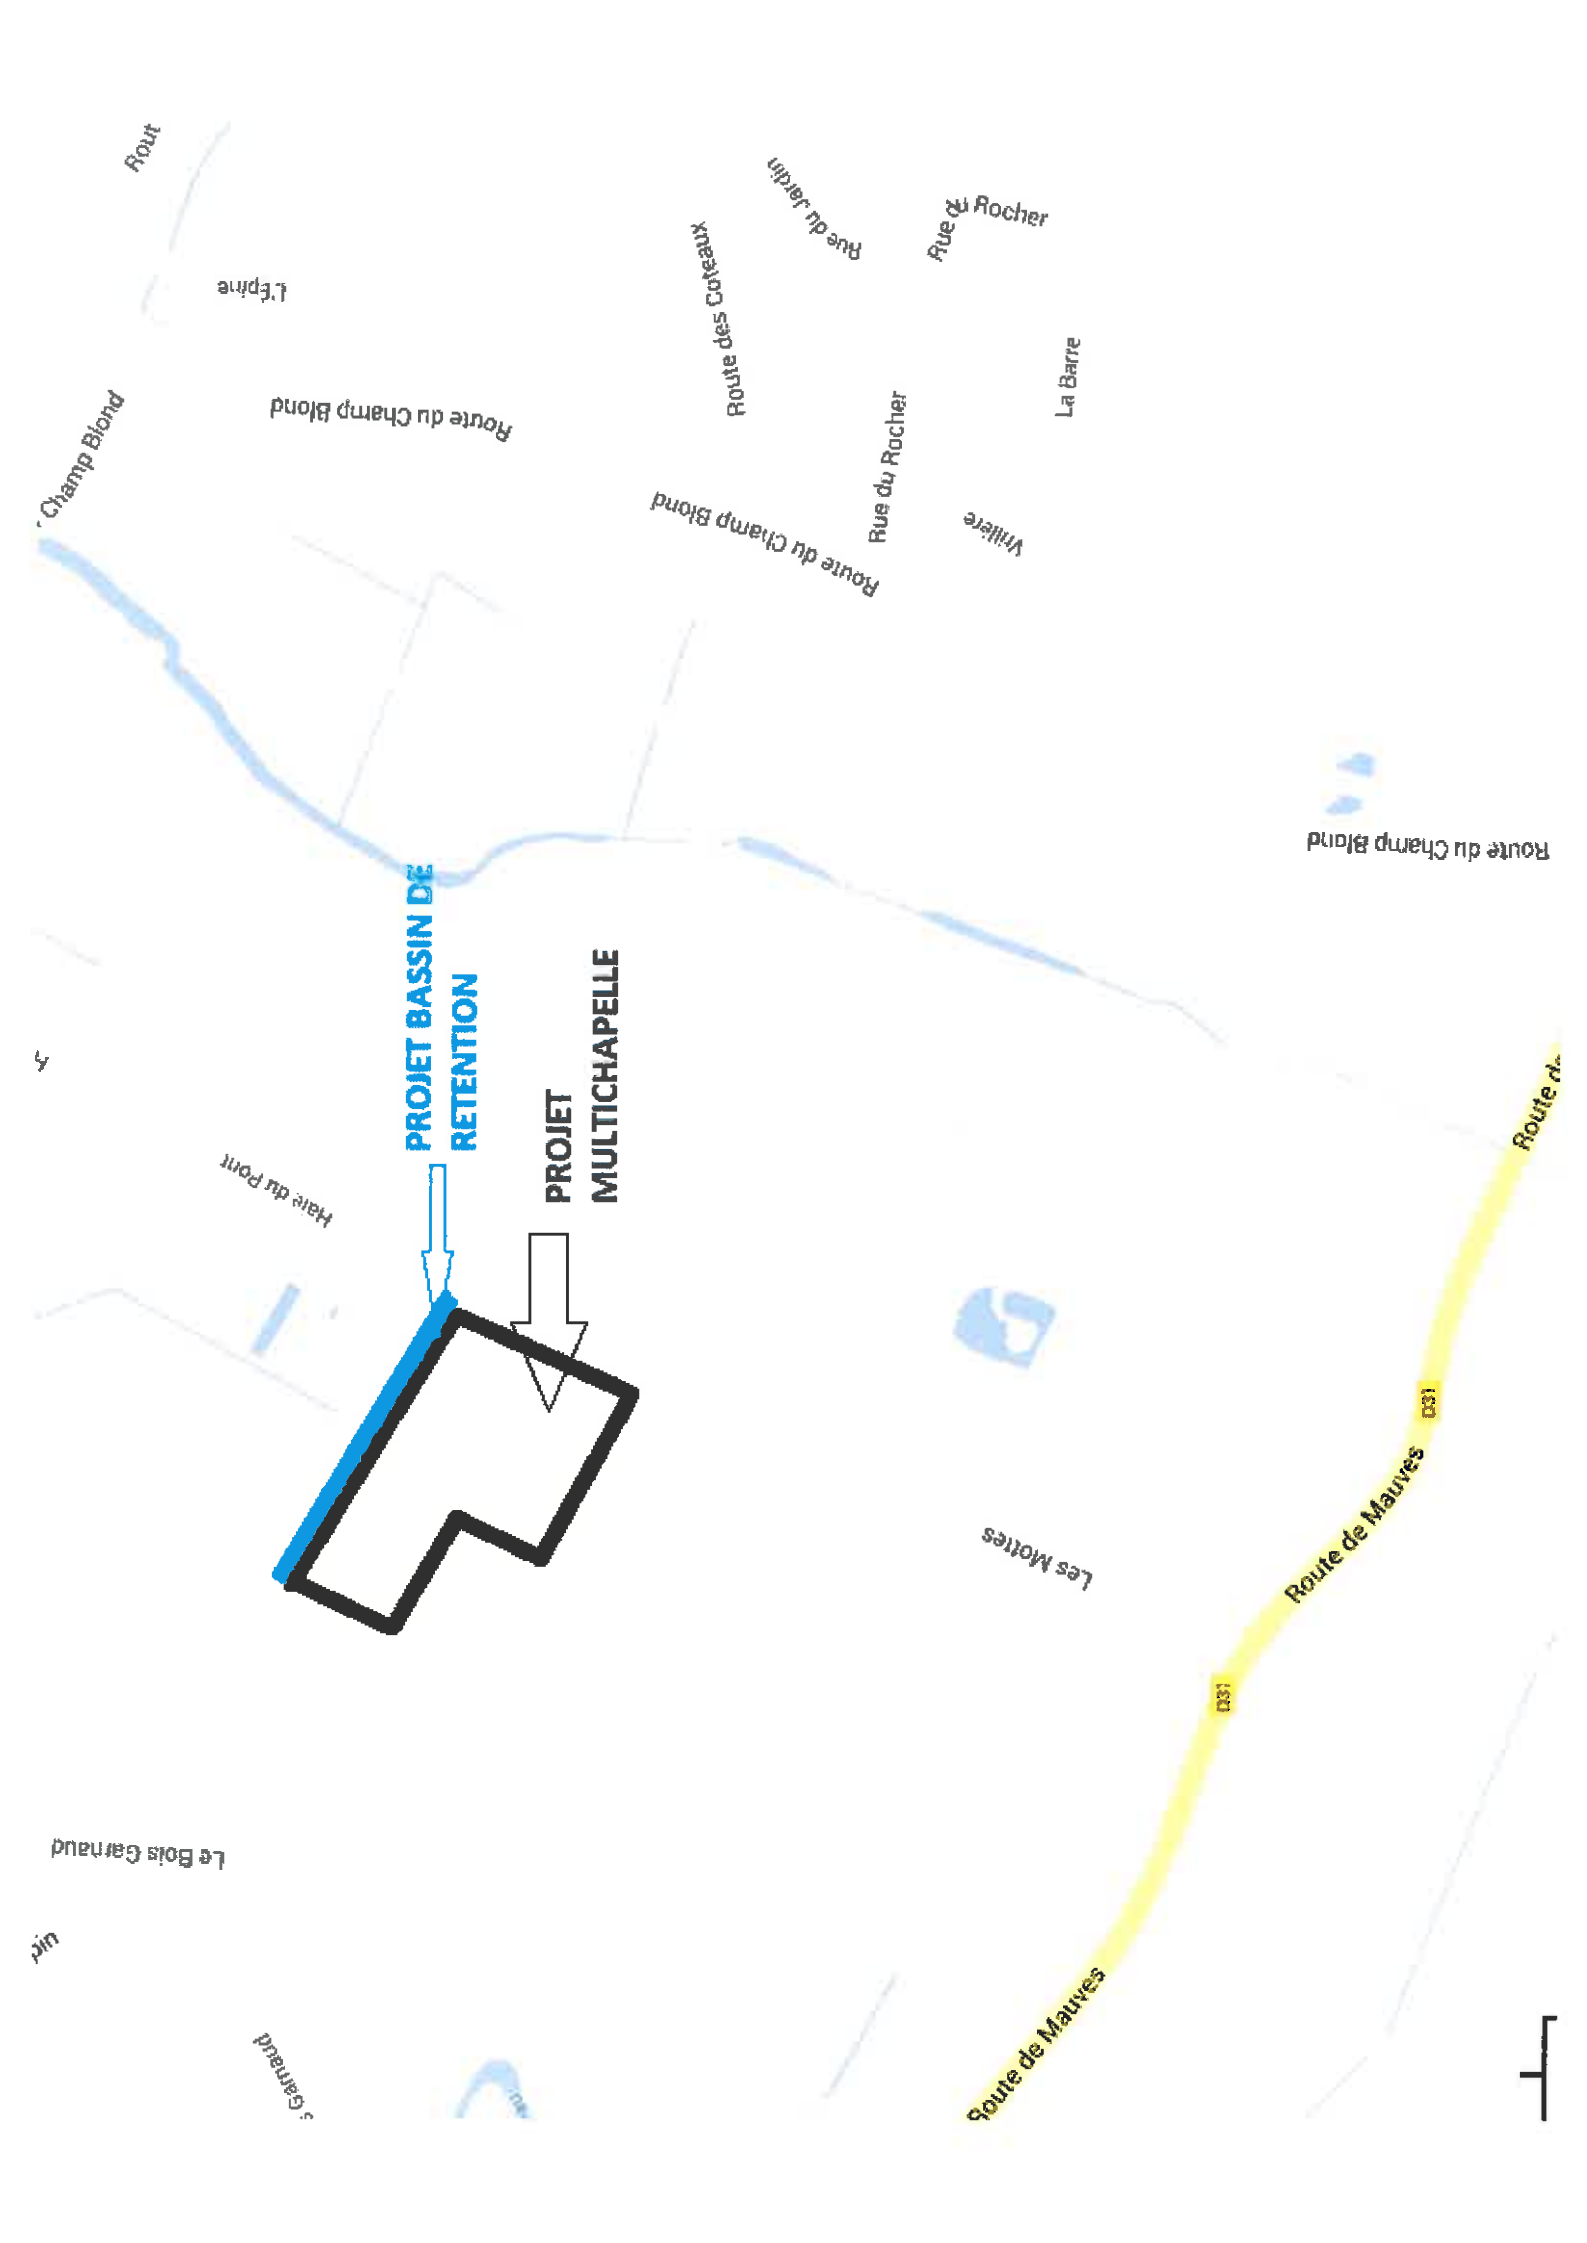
Rout
L'Epine
Rue du Jardin
Rue du Rocher
Route des Coteaux
Champ Blond
Route du Champ Blond
La Barre
Rue du Rocher
Route du Champ Blond
Vrillère
Route du Champ Blond
PROJET BASSIN DE RETENTION
PROJET MULTICHAPELLE
Haie du Pont
Route d
D31
Route de Mauves
Les Mottes
D31
Le Bois Garnaud
Garnaud
Route de Mauves